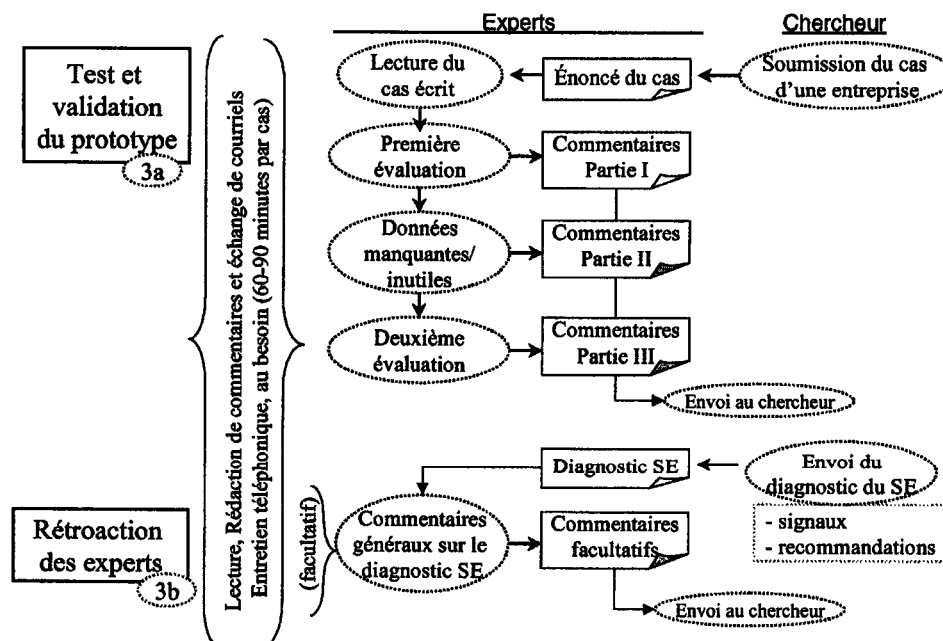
Experts

Chercheur

Test et validation du prototype

3a

Lecture, Rédaction de commentaires et échange de courriels
Entretien téléphonique, au besoin (60-90 minutes par cas)

Lecture du cas écrit

Énoncé du cas

Soumission du cas d'une entreprise

Première évaluation

Commentaires Partie I

Données manquantes/ inutiles

Commentaires Partie II

Deuxième évaluation

Commentaires Partie III

Envoi au chercheur

Diagnostic SE

Envoi du diagnostic du SE

- signaux
- recommandations

Rétroaction des experts

3b

(facultatif)

Commentaires généraux sur le diagnostic SE

Commentaires facultatifs

Envoi au chercheur